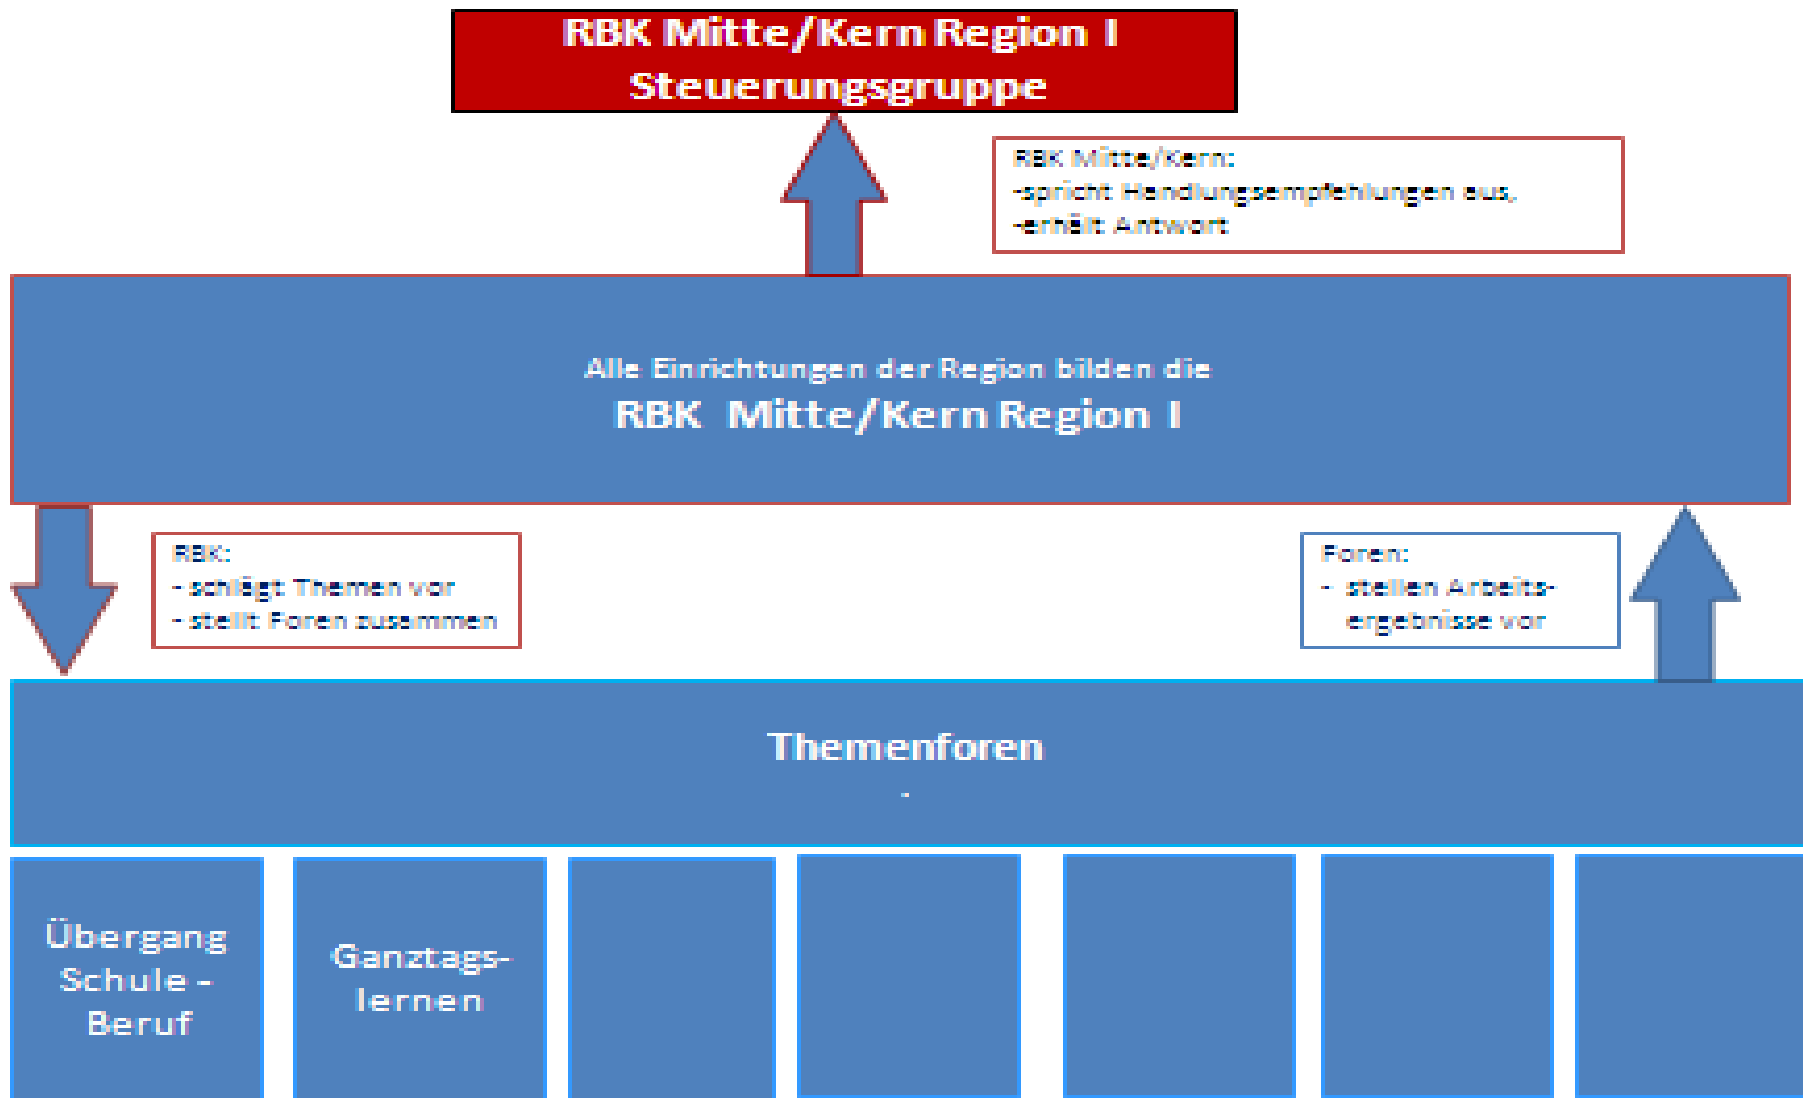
RBK Mitte/Kern Region I
Steuerungsgruppe

RBK Mitte/Kern:
-spricht Handlungsempfehlungen aus,
-erhält Antwort

Alle Einrichtungen der Region bilden die
RBK Mitte/Kern Region I

RBK:
- schlägt Themen vor
- stellt Foren zusammen

Foren:
- stellen Arbeitsergebnisse vor

Themenforen
-

Übergang Schule - Beruf

Ganztagslernen